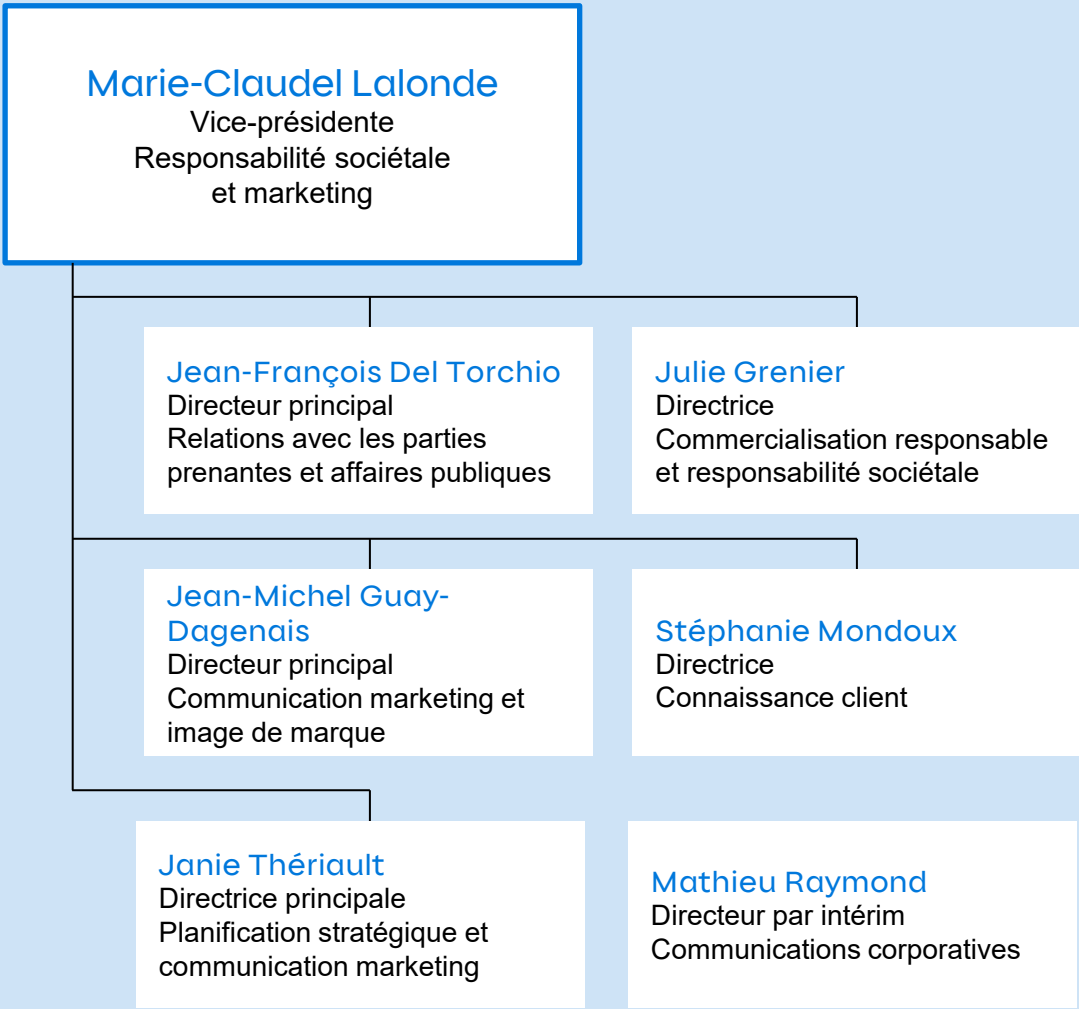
Marie-Claudel Lalonde
Vice-présidente
Responsabilité sociétale et marketing

Jean-François Del Torchio
Directeur principal
Relations avec les parties prenantes et affaires publiques

Julie Grenier
Directrice
Commercialisation responsable et responsabilité sociétale

Jean-Michel Guay-Dagenais
Directeur principal
Communication marketing et image de marque

Stéphanie Mondoux
Directrice
Connaissance client

Janie Thériault
Directrice principale
Planification stratégique et communication marketing

Mathieu Raymond
Directeur par intérim
Communications corporatives